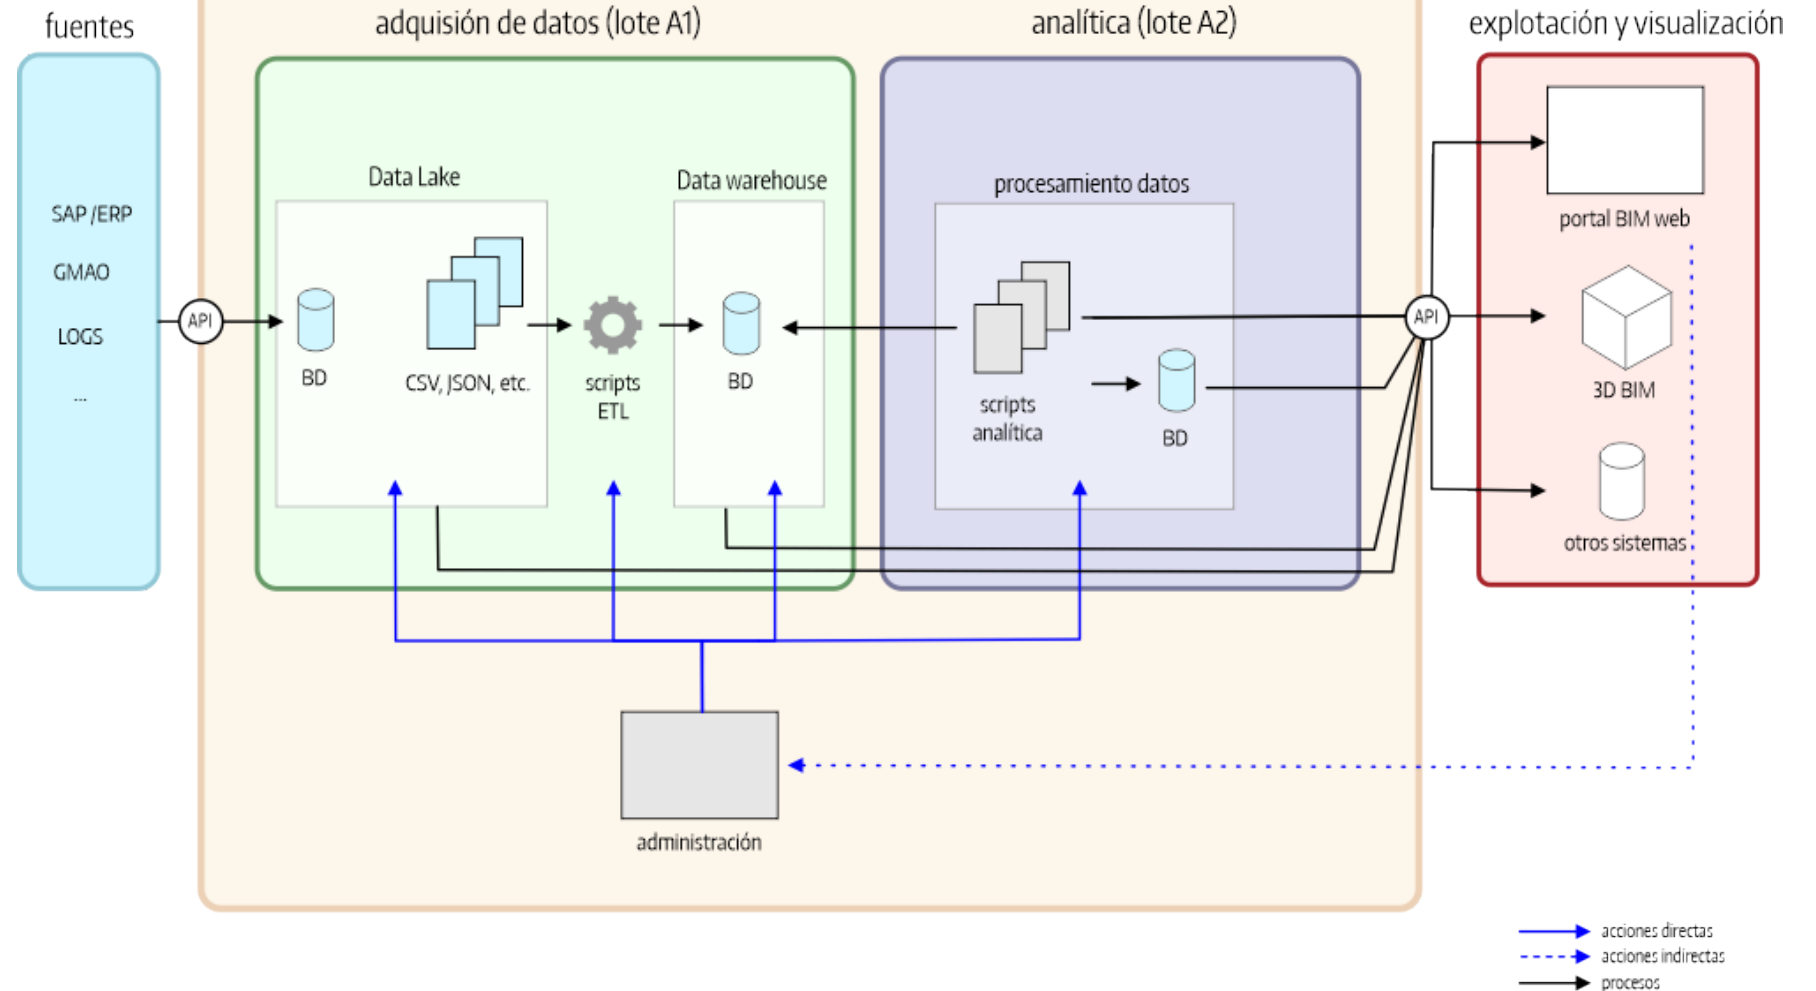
fuentes

adquisión de datos (lote A1)

analítica (lote A2)

explotación y visualización

SAP /ERP

GMAO

LOGS

...

API

Data Lake

BD

CSV, JSON, etc.

scripts ETL

Data warehouse

BD

procesamiento datos

scripts analítica

BD

API

portal BIM web

3D BIM

otros sistemas

administración

acciones directas

acciones indirectas

procesos